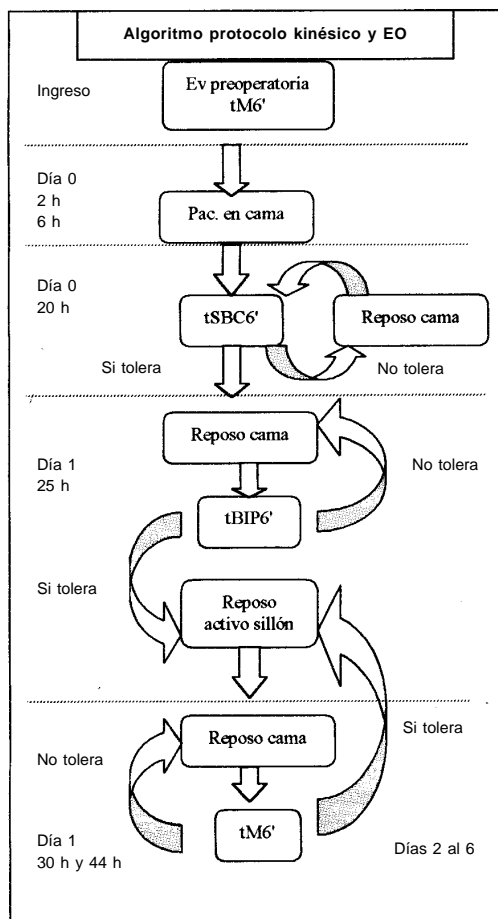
Algoritmo protocolo kinésico y EO

Ingreso

Ev preoperatoria tM6'

Día 0
2 h
6 h

Pac. en cama

Día 0
20 h

tSBC6'

Reposo cama

Si tolera

No tolera

Reposo cama

Día 1
25 h

No tolera

tBIP6'

Si tolera

Reposo activo sillón

Si tolera

No tolera

Reposo cama

tM6'

Día 1
30 h y 44 h

Días 2 al 6